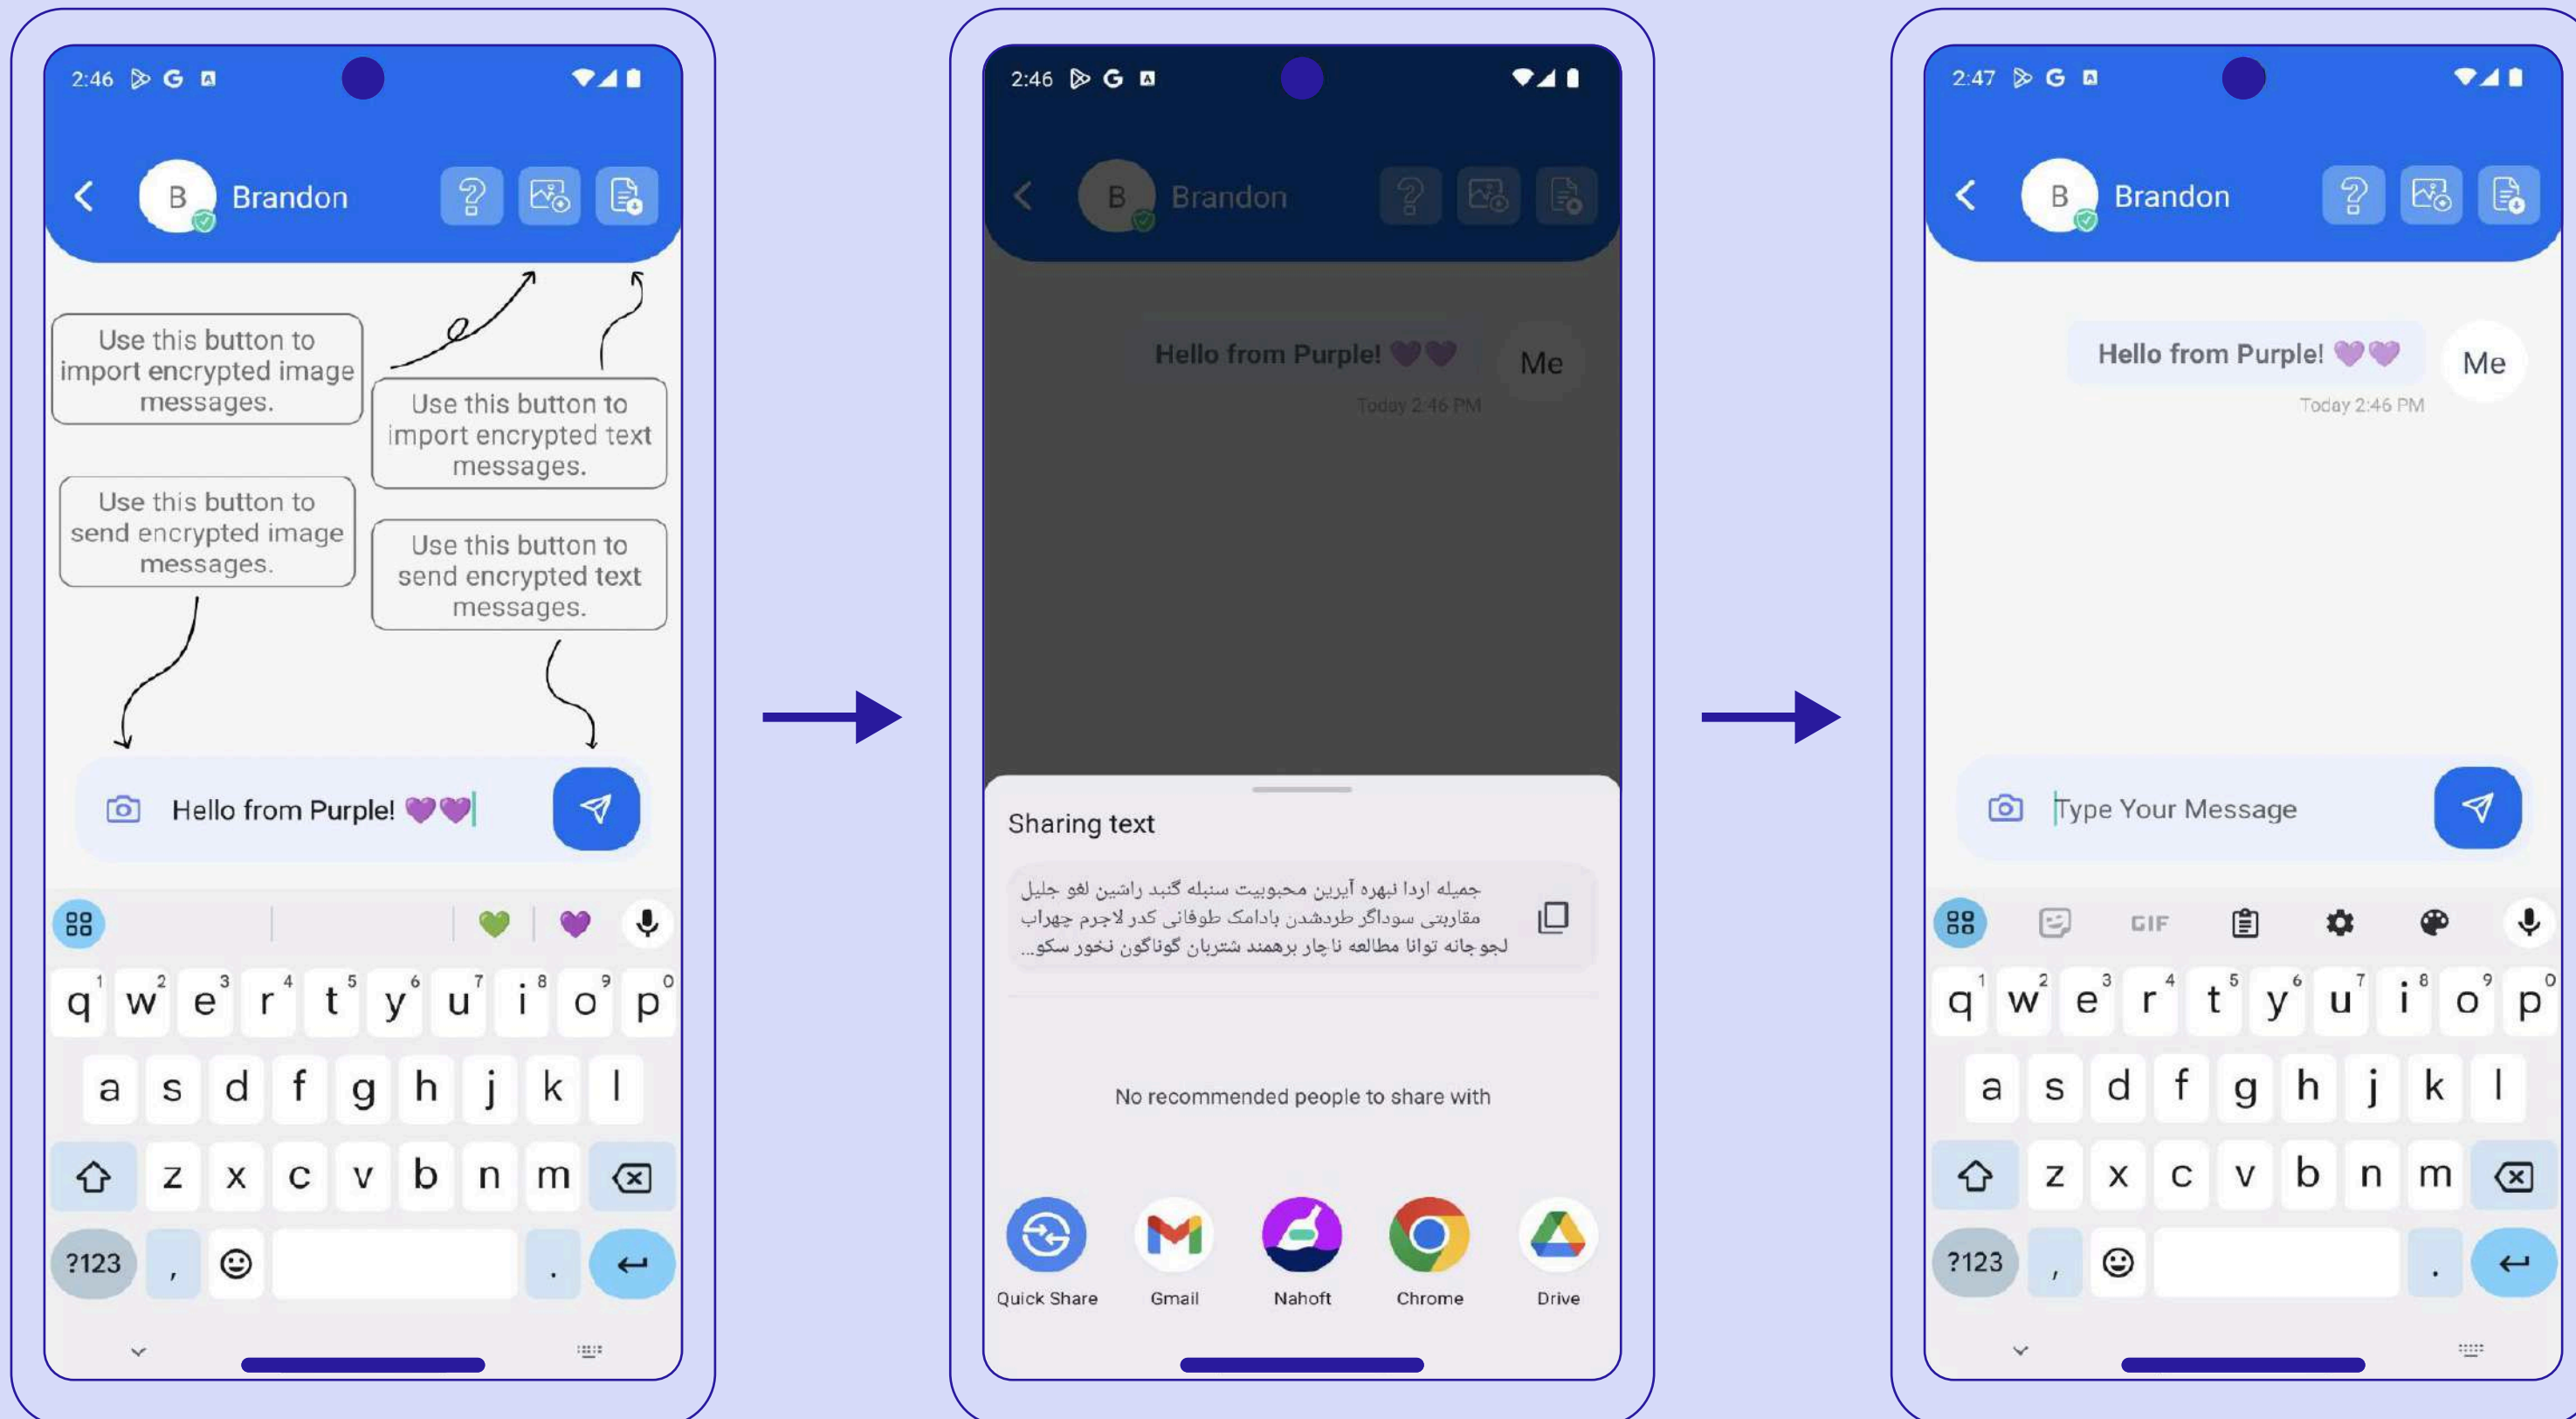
2:46

B Brandon

Use this button to import encrypted image messages.

Use this button to import encrypted text messages.

Use this button to send encrypted image messages.

Use this button to send encrypted text messages.

Hello from Purple! 💜💜

q w e r t y u i o p
a s d f g h j k l
z x c v b n m
?123 , .

2:46

B Brandon

Hello from Purple! 💜💜 Me
Today 2:46 PM

Sharing text

جمیله اردا نبهره آیرین محبوبیت سنبله گنبد راشین لهو جلیل مقاربتی سوداگر طردشدن بادامک طوفانی کدر لاجرم چهراب لجو جانه توانا مطالعه ناچار برهمند شتریان گوناگون نخور سکو...

No recommended people to share with

Quick Share Gmail Nahoft Chrome Drive

2:47

B Brandon

Hello from Purple! 💜💜 Me
Today 2:46 PM

Type Your Message

GIF

q w e r t y u i o p
a s d f g h j k l
z x c v b n m
?123 , .